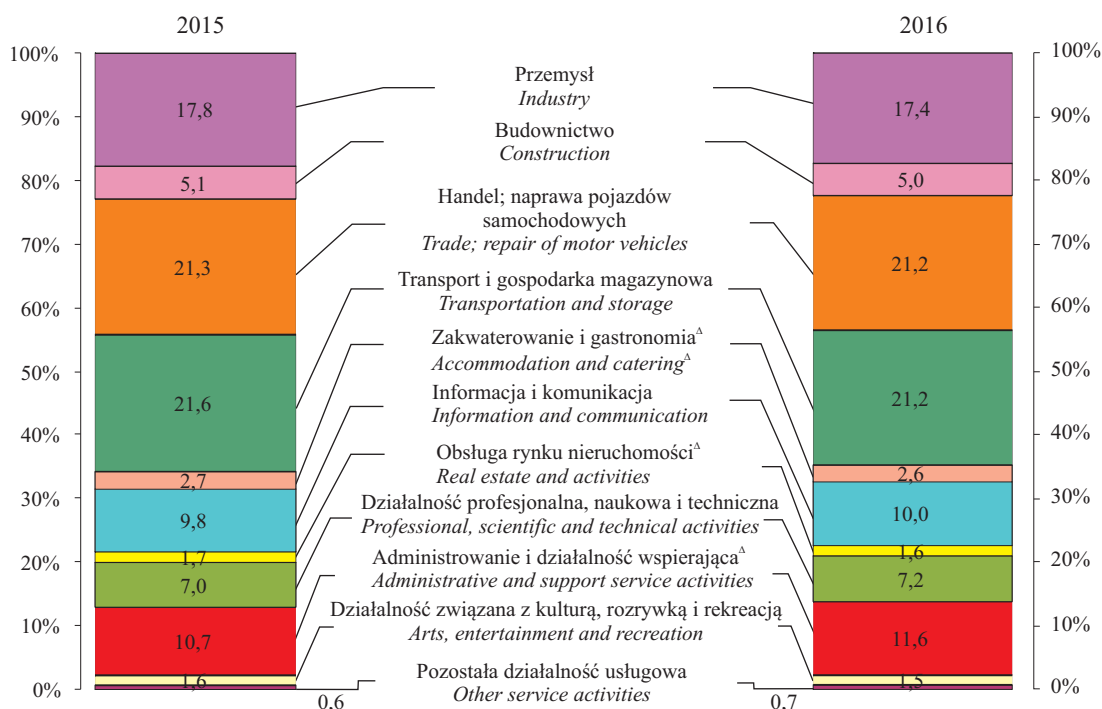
2015

2016

100%
90%
80%
70%
60%
50%
40%
30%
20%
10%
0%

17,8
5,1
21,3
21,6
2,7
9,8
1,7
7,0
10,7
1,6
0,6

Przemysł
*Industry*

Budownictwo
*Construction*

Handel; naprawa pojazdów samochodowych
*Trade; repair of motor vehicles*

Transport i gospodarka magazynowa
*Transportation and storage*

Zakwaterowanie i gastronomia$^{\Delta}$
*Accommodation and catering*$^{\Delta}$

Informacja i komunikacja
*Information and communication*

Obsługa rynku nieruchomości$^{\Delta}$
*Real estate and activities*

Działalność profesjonalna, naukowa i techniczna
*Professional, scientific and technical activities*

Administrowanie i działalność wspierająca$^{\Delta}$
*Administrative and support service activities*

Działalność związana z kulturą, rozrywką i rekreacją
*Arts, entertainment and recreation*

Pozostała działalność usługowa
*Other service activities*

17,4
5,0
21,2
21,2
2,6
10,0
1,6
7,2
11,6
1,5
0,7

100%
90%
80%
70%
60%
50%
40%
30%
20%
10%
0%